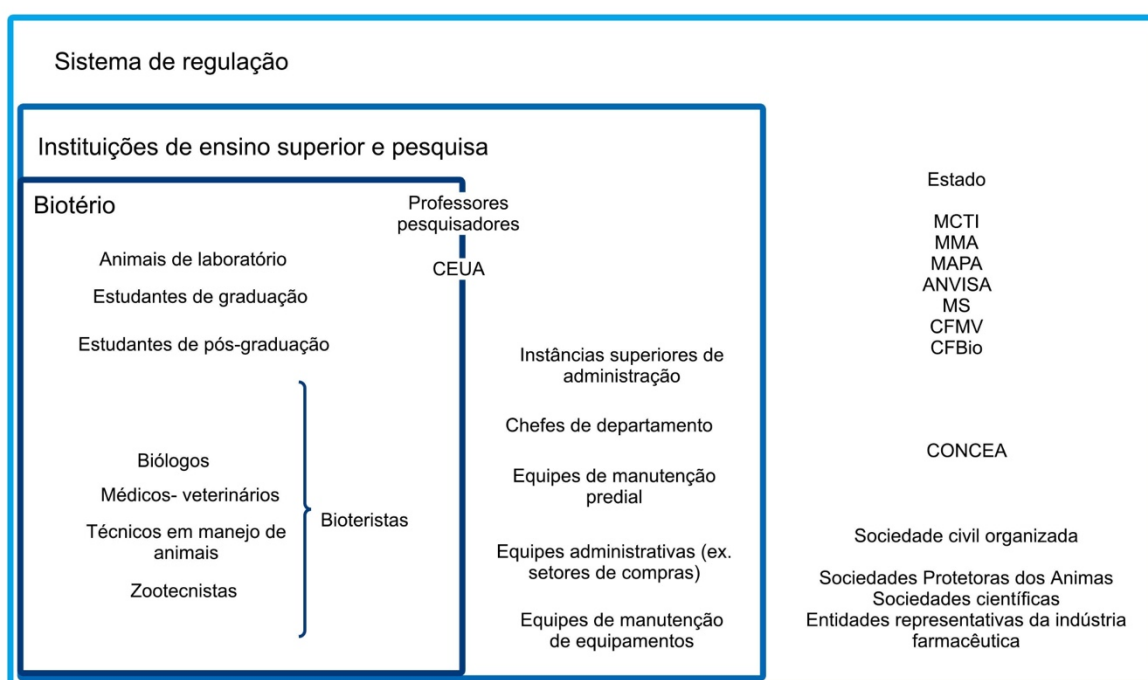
Sistema de regulação

Instituições de ensino superior e pesquisa

Biotério

Animais de laboratório

Estudantes de graduação

Estudantes de pós-graduação

Biólogos

Médicos- veterinários

Técnicos em manejo de animais

Zootecnistas

Bioteristas

Professores pesquisadores

CEUA

Instâncias superiores de administração

Chefes de departamento

Equipes de manutenção predial

Equipes administrativas (ex. setores de compras)

Equipes de manutenção de equipamentos

Estado

MCTI
MMA
MAPA
ANVISA
MS
CFMV
CFBio

CONCEA

Sociedade civil organizada

Sociedades Protetoras dos Animas
Sociedades científicas
Entidades representativas da indústria farmacêutica